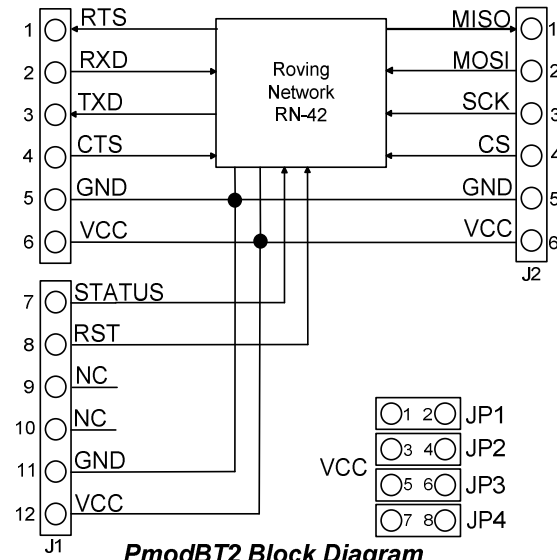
1 RTS
2 RXD
3 TXD
4 CTS
5 GND
6 VCC

Roving Network RN-42

MISO 1
MOSI 2
SCK 3
CS 4
GND 5
VCC 6
J2

7 STATUS
8 RST
9 NC
10 NC
11 GND
12 VCC
J1

VCC
1 2 JP1
3 4 JP2
5 6 JP3
7 8 JP4

PmodBT2 Block Diagram